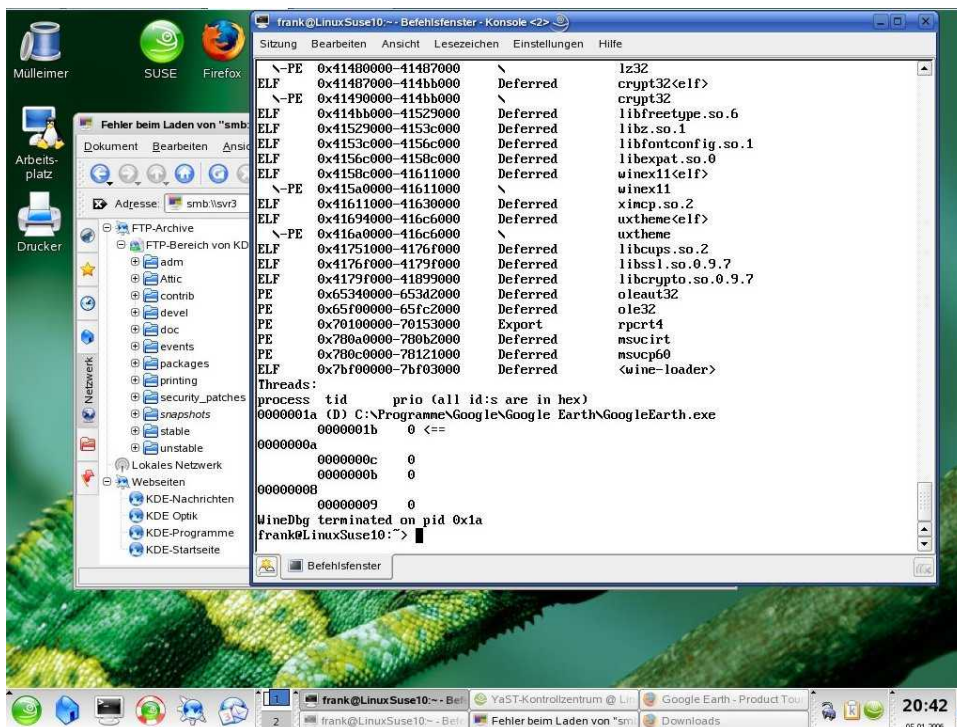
Mülleimer SUSE Firefox

Arbeitsplatz

Drucker

frank@LinuxSuse10:~ - Befehlsfenster - Konsole <2>

Sitzung Bearbeiten Ansicht Lesezeichen Einstellungen Hilfe

\-PE 0x41480000-41487000 \ lz32
ELF 0x41487000-414bb000 Deferred crypt32<elf>
\-PE 0x41490000-414bb000 \ crypt32
ELF 0x414bb000-41529000 Deferred libfreetype.so.6
ELF 0x41529000-4153c000 Deferred libz.so.1
ELF 0x4153c000-4156c000 Deferred libfontconfig.so.1
ELF 0x4156c000-4158c000 Deferred libexpat.so.0
ELF 0x4158c000-41611000 Deferred winex11<elf>
\-PE 0x415a0000-41611000 \ winex11
ELF 0x41611000-41630000 Deferred ximcp.so.2
ELF 0x41694000-416c6000 Deferred uxtheme<elf>
\-PE 0x416a0000-416c6000 \ uxtheme
ELF 0x41751000-4176f000 Deferred libcups.so.2
ELF 0x4176f000-4179f000 Deferred libssl.so.0.9.7
ELF 0x4179f000-41899000 Deferred libcrypto.so.0.9.7
PE 0x65340000-653d2000 Deferred oleaut32
PE 0x65f00000-65fc2000 Deferred ole32
PE 0x70100000-70153000 Export rpcrt4
PE 0x780a0000-780b2000 Deferred msvcirt
PE 0x780c0000-78121000 Deferred msvcp60
ELF 0x7bf00000-7bf03000 Deferred <wine-loader>
Threads:
process tid prio (all id:s are in hex)
0000001a (D) C:\Programme\Google\Google Earth\GoogleEarth.exe
0000001b 0 <==
0000000a
0000000c 0
0000000b 0
00000008
00000009 0
WineDbg terminated on pid 0x1a
frank@LinuxSuse10:~>

Befehlsfenster

Fehler beim Laden von "smb

Dokument Bearbeiten Ansic

Adresse: smb:\\svr3

FTP-Archive
FTP-Bereich von KD
adm
Attic
contrib
devel
doc
events
packages
printing
security_patches
snapshots
stable
unstable
Lokales Netzwerk
Webseiten
KDE-Nachrichten
KDE Optik
KDE-Programme
KDE-Startseite

Netzwerk

1 2

frank@LinuxSuse10:~ - Bef
YaST-Kontrollzentrum @ Lin
Google Earth - Product Tou
frank@LinuxSuse10:~ - Befe
Fehler beim Laden von "sm
Downloads

20:42
05.01.2006